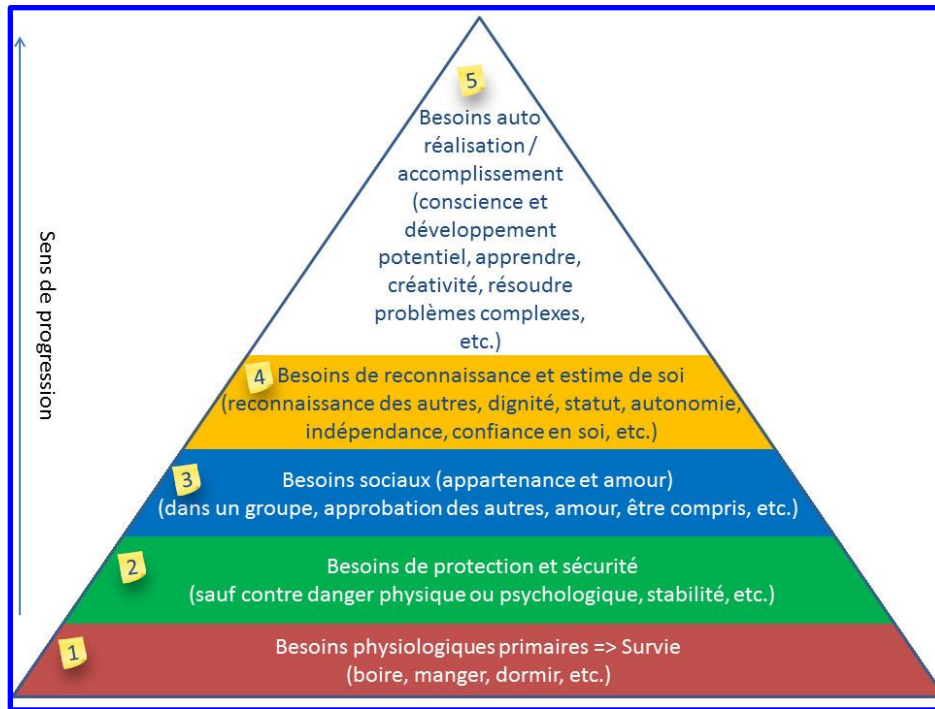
Sens de progression

5
Besoins auto réalisation / accomplissement (conscience et développement potentiel, apprendre, créativité, résoudre problèmes complexes, etc.)

4
Besoins de reconnaissance et estime de soi (reconnaissance des autres, dignité, statut, autonomie, indépendance, confiance en soi, etc.)

3
Besoins sociaux (appartenance et amour) (dans un groupe, approbation des autres, amour, être compris, etc.)

2
Besoins de protection et sécurité (sauf contre danger physique ou psychologique, stabilité, etc.)

1
Besoins physiologiques primaires => Survie (boire, manger, dormir, etc.)